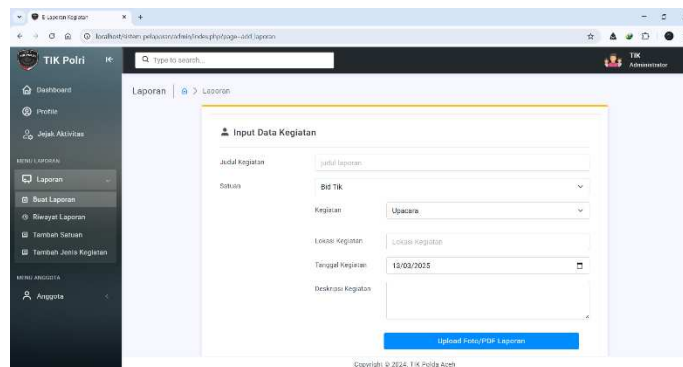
E-Laporan Kegiatan
localhost/sistem-pelaporan/admin/index.php?page=add-laporan

TIK Polri
Type to search...
TIK
Administrator

Dashboard
Profile
Jejak Aktivitas
MENU LAPORAN
Laporan
Buat Laporan
Riwayat Laporan
Tambah Satuan
Tambah Jenis Kegiatan
MENU ANGGOTA
Anggota

Laporan > Laporan

Input Data Kegiatan

Judul Kegiatan
judul laporan
Satuan
Bid Tik
Kegiatan
Upacara
Lokasi Kegiatan
Lokasi Kegiatan
Tanggal Kegiatan
13/03/2025
Deskripsi Kegiatan

Upload Foto/PDF Laporan

Copyright © 2024. TIK Polda Aceh